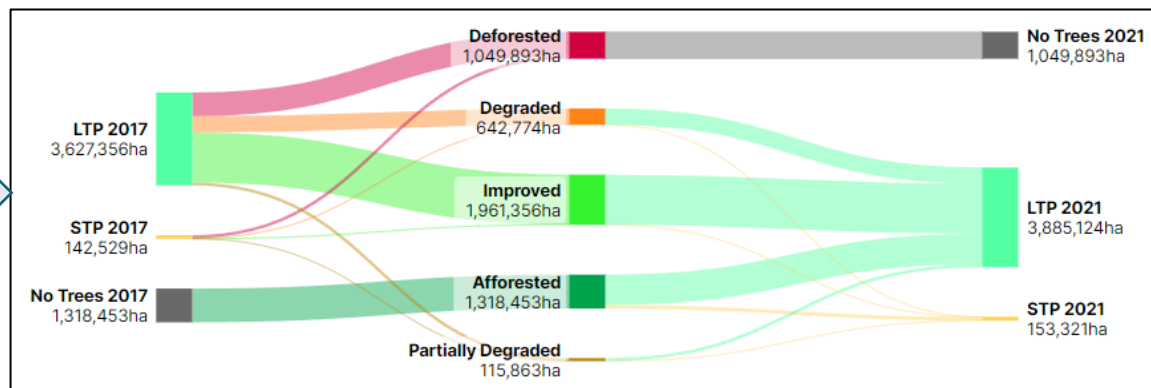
LTP 2017
3,627,356ha

STP 2017
142,529ha

No Trees 2017
1,318,453ha

Deforested
1,049,893ha

Degraded
642,774ha

Improved
1,961,356ha

Afforested
1,318,453ha

Partially Degraded
115,863ha

No Trees 2021
1,049,893ha

LTP 2021
3,885,124ha

STP 2021
153,321ha